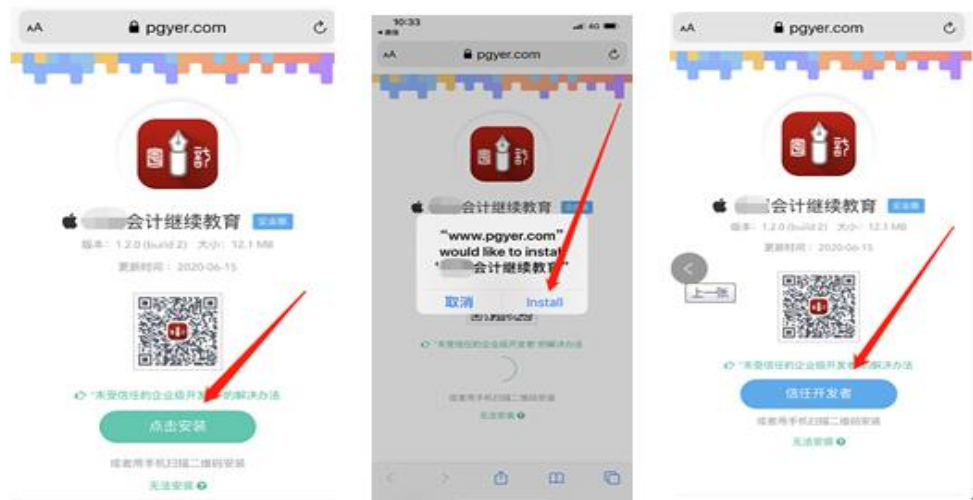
AA pgyer.com

会计继续教育 安装版

版本：1.2.0 (build 2) 大小：12.1 MB

更新时间：2020-06-15

"未受信任的企业级开发者"的解决办法

点击安装

或者用手机扫描二维码安装

无法安装

10:33

AA pgyer.com

会计继续教育

"www.pgyer.com" would like to install "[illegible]会计继续教育"

取消 Install

"未受信任的企业级开发者"的解决办法

或者用手机扫描二维码安装

无法安装

AA pgyer.com

会计继续教育 安装版

版本：1.2.0 (build 2) 大小：12.1 MB

更新时间：2020-06-15

上一张

"未受信任的企业级开发者"的解决办法

信任开发者

或者用手机扫描二维码安装

无法安装